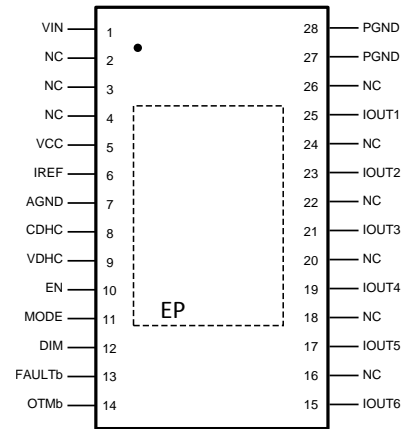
VIN 1
NC 2
NC 3
NC 4
VCC 5
IREF 6
AGND 7
CDHC 8
VDHC 9
EN 10
MODE 11
DIM 12
FAULTb 13
OTMb 14

EP

28 PGND
27 PGND
26 NC
25 IOUT1
24 NC
23 IOUT2
22 NC
21 IOUT3
20 NC
19 IOUT4
18 NC
17 IOUT5
16 NC
15 IOUT6